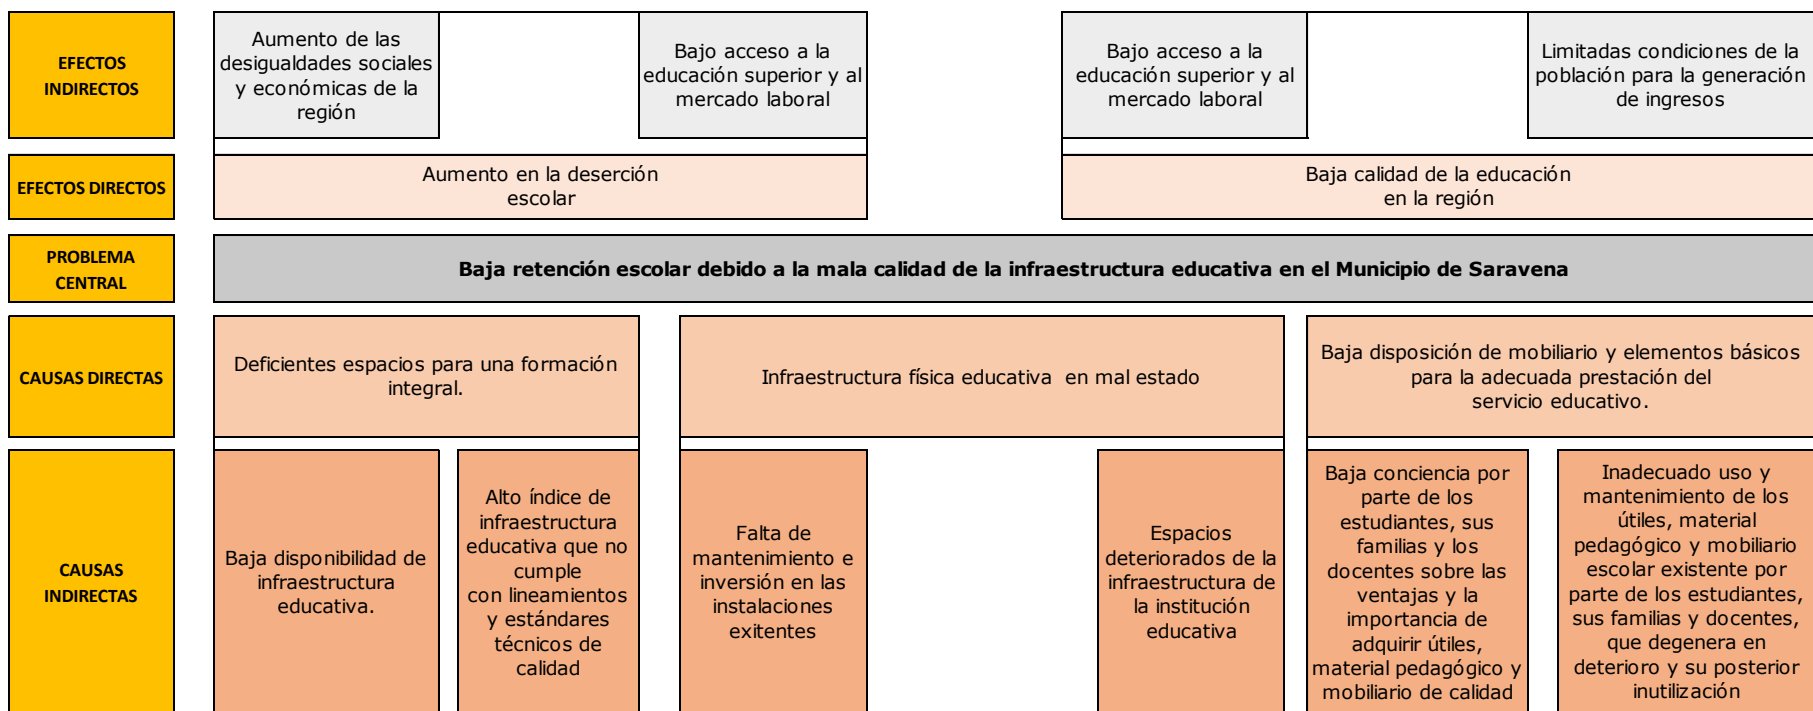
EFECTOS INDIRECTOS

Aumento de las desigualdades sociales y económicas de la región

Bajo acceso a la educación superior y al mercado laboral

Bajo acceso a la educación superior y al mercado laboral

Limitadas condiciones de la población para la generación de ingresos

EFECTOS DIRECTOS

Aumento en la deserción escolar

Baja calidad de la educación en la región

PROBLEMA CENTRAL

Baja retención escolar debido a la mala calidad de la infraestructura educativa en el Municipio de Saravena

CAUSAS DIRECTAS

Deficientes espacios para una formación integral.

Infraestructura física educativa en mal estado

Baja disposición de mobiliario y elementos básicos para la adecuada prestación del servicio educativo.

CAUSAS INDIRECTAS

Baja disponibilidad de infraestructura educativa.

Alto índice de infraestructura educativa que no cumple con lineamientos y estándares técnicos de calidad

Falta de mantenimiento e inversión en las instalaciones exitentes

Espacios deteriorados de la infraestructura de la institución educativa

Baja conciencia por parte de los estudiantes, sus familias y los docentes sobre las ventajas y la importancia de adquirir útiles, material pedagógico y mobiliario de calidad

Inadecuado uso y mantenimiento de los útiles, material pedagógico y mobiliario escolar existente por parte de los estudiantes, sus familias y docentes, que degenera en deterioro y su posterior inutilización